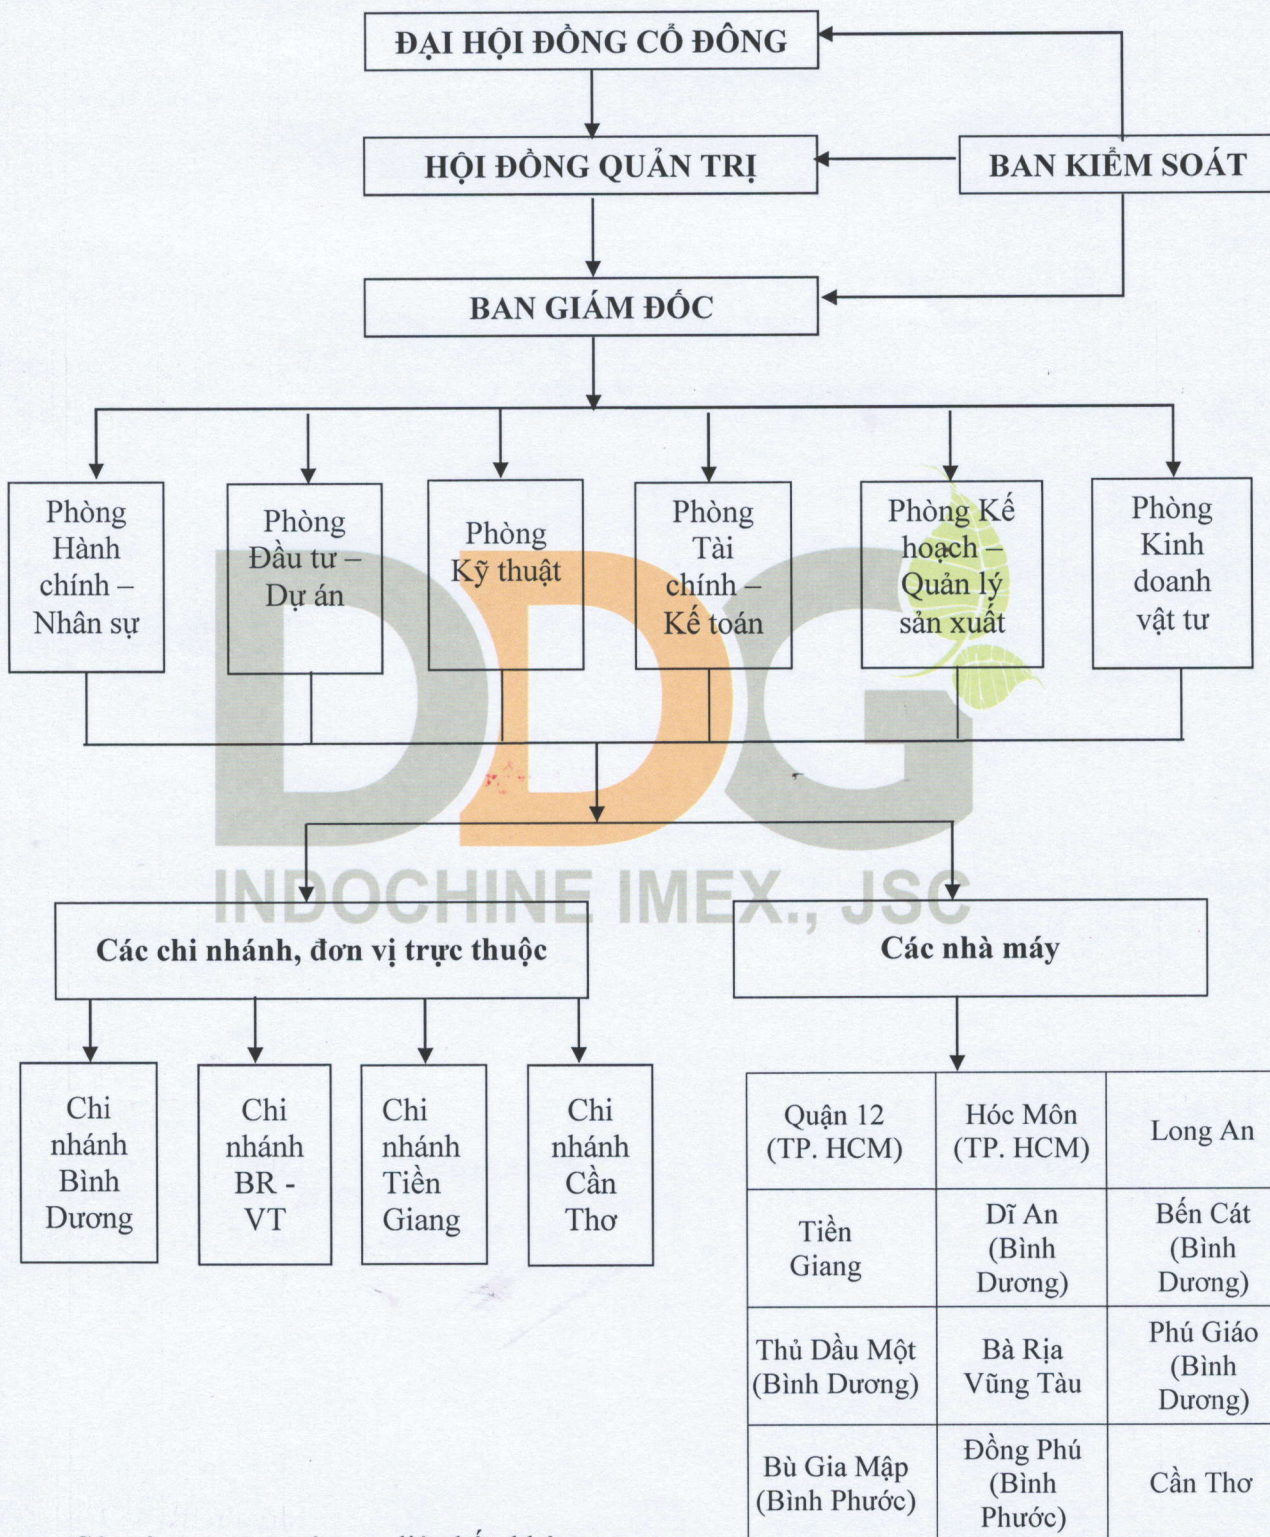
ĐẠI HỘI ĐỒNG CỔ ĐÔNG

HỘI ĐỒNG QUẢN TRỊ

BAN KIỂM SOÁT

BAN GIÁM ĐỐC

Phòng Hành chính – Nhân sự

Phòng Đầu tư – Dự án

Phòng Kỹ thuật

Phòng Tài chính – Kế toán

Phòng Kế hoạch – Quản lý sản xuất

Phòng Kinh doanh vật tư

DDG

INDOCHINE IMEX., JSC

Các chi nhánh, đơn vị trực thuộc

Các nhà máy

Chi nhánh Bình Dương

Chi nhánh BR - VT

Chi nhánh Tiền Giang

Chi nhánh Cần Thơ

| Quận 12 (TP. HCM) | Hóc Môn (TP. HCM) | Long An |
|---|---|---|
| Tiền Giang | Dĩ An (Bình Dương) | Bến Cát (Bình Dương) |
| Thủ Dầu Một (Bình Dương) | Bà Rịa Vũng Tàu | Phú Giáo (Bình Dương) |
| Bù Gia Mập (Bình Phước) | Đồng Phú (Bình Phước) | Cần Thơ |

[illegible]